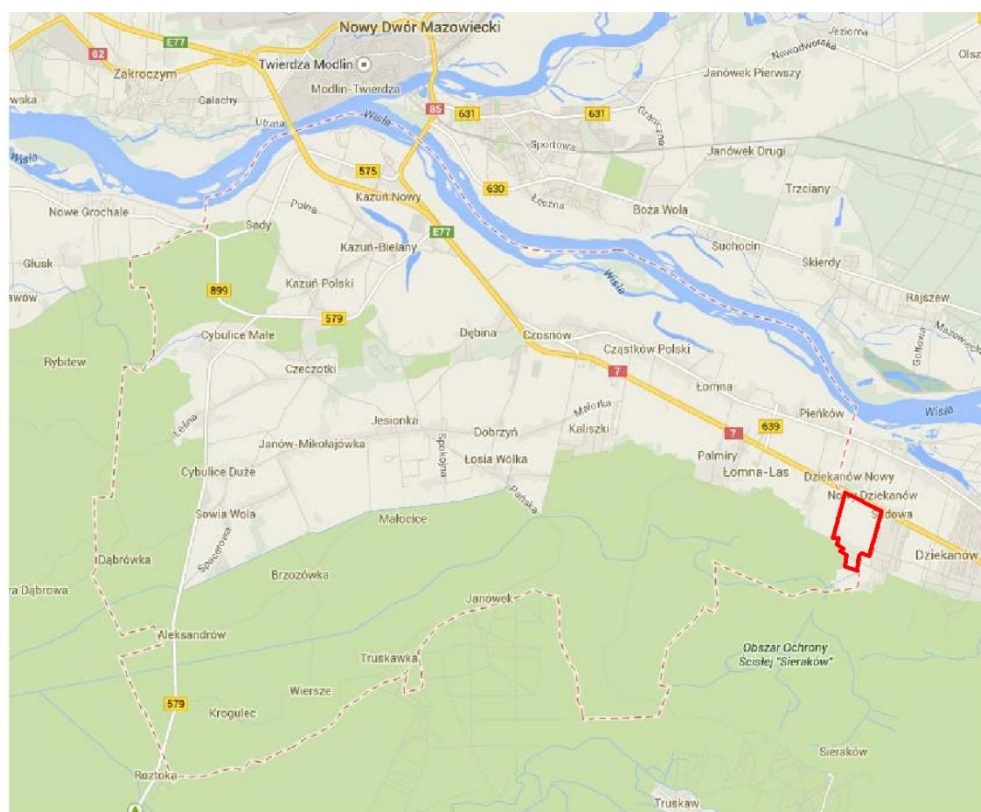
Nowy Dwór Mazowiecki
62
E77
Zakroczym
Twierdza Modlin
Modlin-Twierdza
wska
Gałachy
Ubraw
85
631
631
Jeziorna
Nowodworska
Olsz
Janówek Pierwszy
Granicza
Wisła
Wisła
Sportowa
Janówek Drugi
575
630
Łęczna
Boża Wola
Trzciany
Nowe Grochale
Polna
Kazuń Nowy
Sady
Kazuń-Bielany
E77
Suchocin
Skierdy
Głusk
899
Kazuń Polski
Wisła
Rajszew
awów
579
Cybulice Małe
Dębina
Czosnów
Cząstków Polski
Mazowiecka
Gołkowa
Rybitew
Czeczotki
7
Łomna
Leśna
Jesionka
Małorka
Kaliszki
Pieńków
Wisła
Janów-Mikołajówka
Spokojna
Dobrzyń
7
639
Cybulice Duże
Łosia Wólka
Palmiry
Łomna-Las
Dziekanów Nowy
Nowy Dziekanów
Sowia Wola
Małocice
Pańska
dowa
Dąbrówka
Spacerowa
Brzozówka
Dziekanów
a Dąbrowa
Janówek
Aleksandrów
Obszar Ochrony Ścisłej "Sieraków"
Truskawka
579
Wiersze
Krogulec
Sieraków
Roztoka
Truskaw